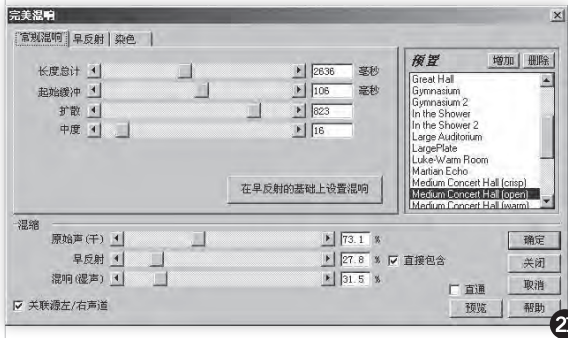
完美混响

常规混响 | 早反射 | 染色

长度总计 2636 毫秒
起始缓冲 106 毫秒
扩散 823
中度 16

在早反射的基础上设置混响

预置 增加 删除
Great Hall
Gymnasium
Gymnasium 2
In the Shower
In the Shower 2
Large Auditorium
LargePlate
Luke-Warm Room
Martian Echo
Medium Concert Hall (crisp)
Medium Concert Hall (open)
Medium Concert Hall (warm)

混缩
原始声 (干) 73.1 %
早反射 27.8 % 直接包含
混响 (湿声) 31.5 %

关联源左/右声道

直通
预览

确定
关闭
取消
帮助

2